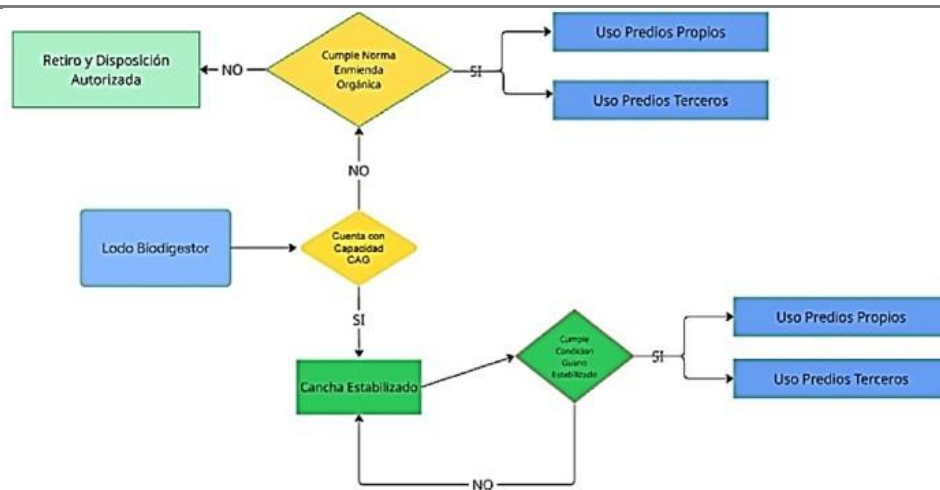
Retiro y Disposición Autorizada

NO

Cumple Norma Enmienda Orgánica

SI

Uso Predios Propios

Uso Predios Terceros

NO

Lodo Biodigestor

Cuenta con Capacidad CAG

SI

Cancha Estabilizado

Cumple Condicion Guano Estabilizado

SI

Uso Predios Propios

Uso Predios Terceros

NO